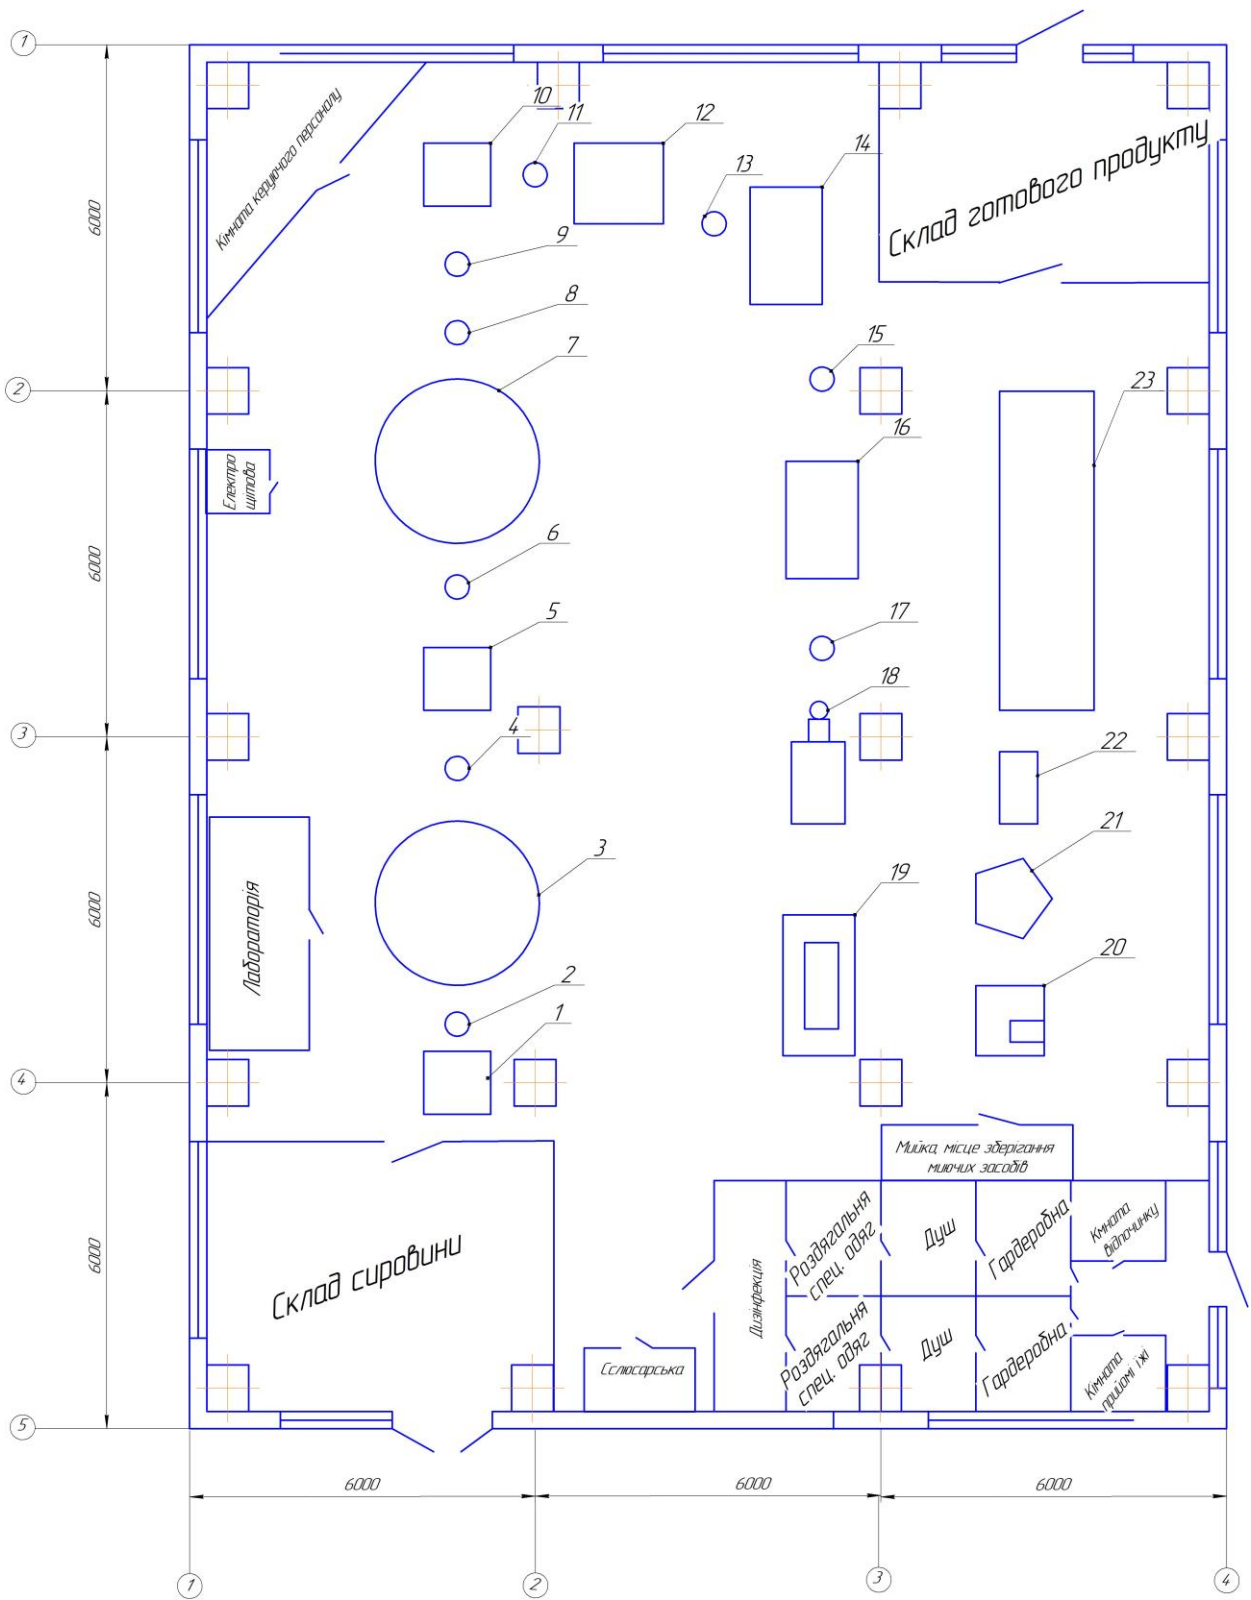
1
6000
Кімната керуючого персоналу
10
11
12
13
14
Склад готового продукту
9
8
7
15
2
23
16
Електро щитова
6000
6
5
17
18
3
4
22
21
3
6000
Лабораторія
19
2
20
1
4
Мийка, місце зберігання миючих засобів
6000
Склад сировини
Роздягальня спец. одяг
Душ
Гардеробна
Кімната відпочинку
Дизінфекція
Роздягальня спец. одяг
Душ
Гардеробна
Кімната прийому їжі
Сслюсарська
5
6000
6000
6000
1
2
3
4